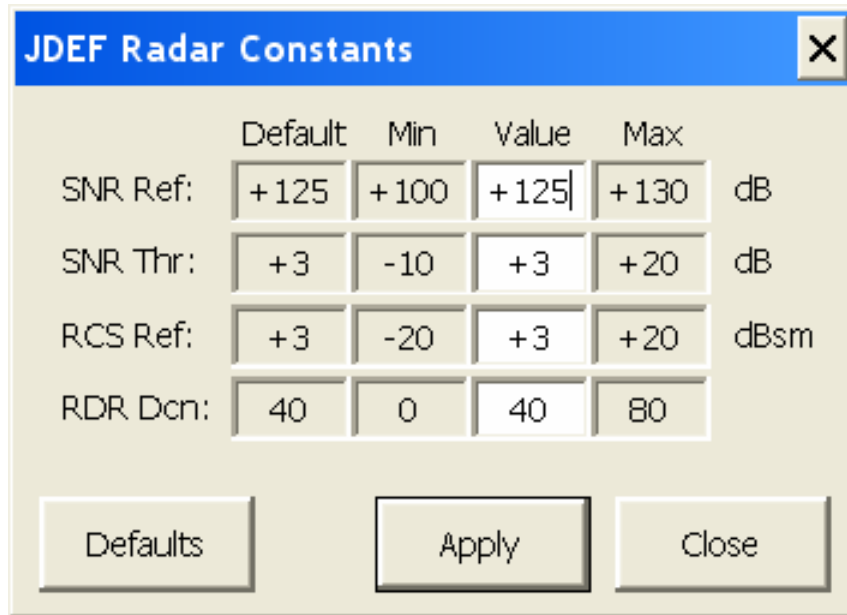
JDEF Radar Constants

×

| | Default | Min | Value | Max | |
|---|---|---|---|---|---|
| SNR Ref: | +125 | +100 | +125 | +130 | dB |
| SNR Thr: | +3 | -10 | +3 | +20 | dB |
| RCS Ref: | +3 | -20 | +3 | +20 | dBsm |
| RDR Dcn: | 40 | 0 | 40 | 80 | |

Defaults Apply Close